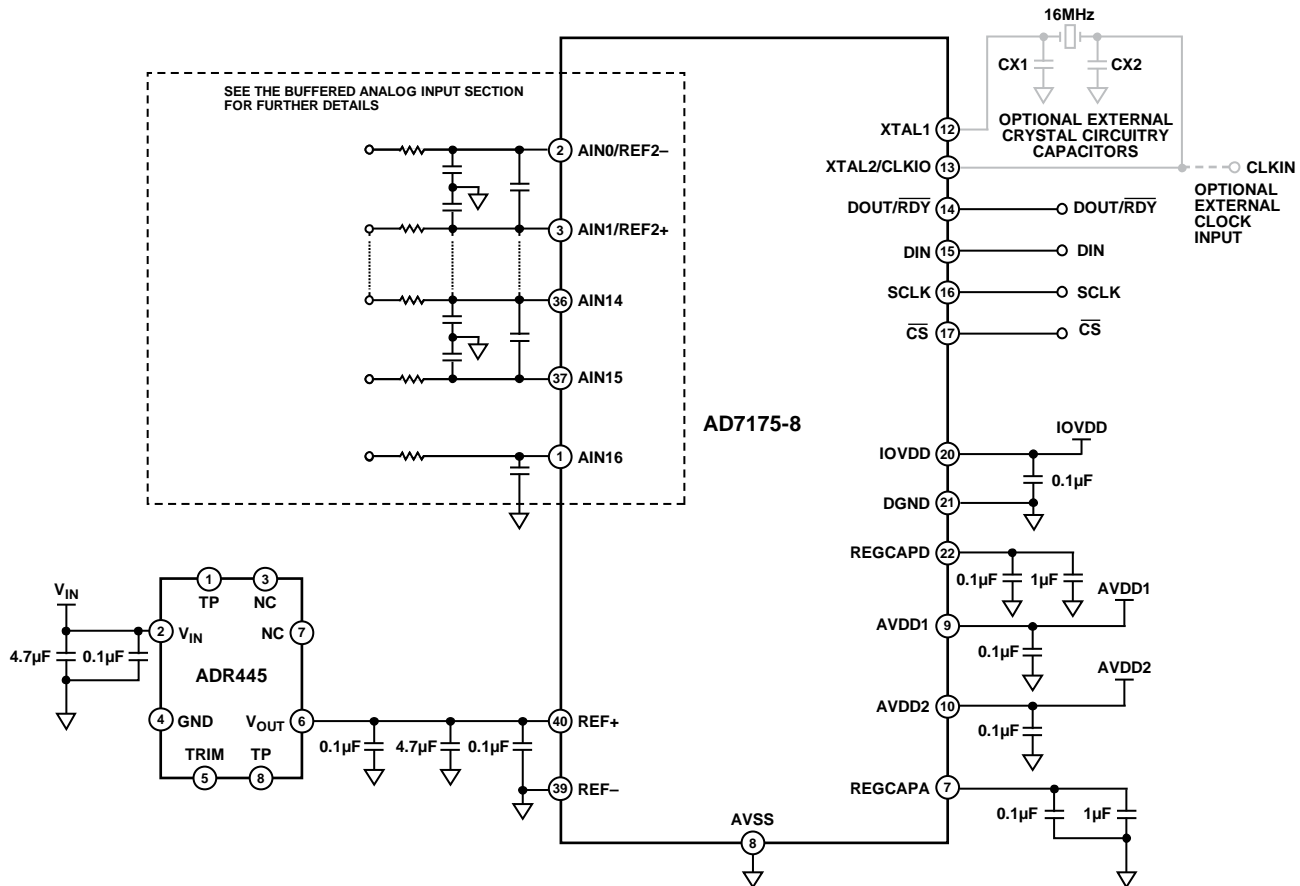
16MHz

CX1

CX2

OPTIONAL EXTERNAL CRYSTAL CIRCUITRY CAPACITORS

SEE THE BUFFERED ANALOG INPUT SECTION FOR FURTHER DETAILS

2 AIN0/REF2–

3 AIN1/REF2+

36 AIN14

37 AIN15

1 AIN16

AD7175-8

XTAL1 12

XTAL2/CLKIO 13

CLKIN

OPTIONAL EXTERNAL CLOCK INPUT

DOUT/$\overline{RDY}$ 14

DOUT/$\overline{RDY}$

DIN 15

DIN

SCLK 16

SCLK

$\overline{CS}$ 17

$\overline{CS}$

IOVDD 20

IOVDD

0.1µF

DGND 21

REGCAPD 22

0.1µF

1µF

AVDD1

AVDD1 9

0.1µF

AVDD2

AVDD2 10

0.1µF

REGCAPA 7

0.1µF

1µF

$V_{IN}$

4.7µF

0.1µF

1 TP

3 NC

2 $V_{IN}$

NC 7

ADR445

4 GND

$V_{OUT}$ 6

TRIM 5

TP 8

0.1µF

4.7µF

0.1µF

40 REF+

39 REF–

AVSS

8